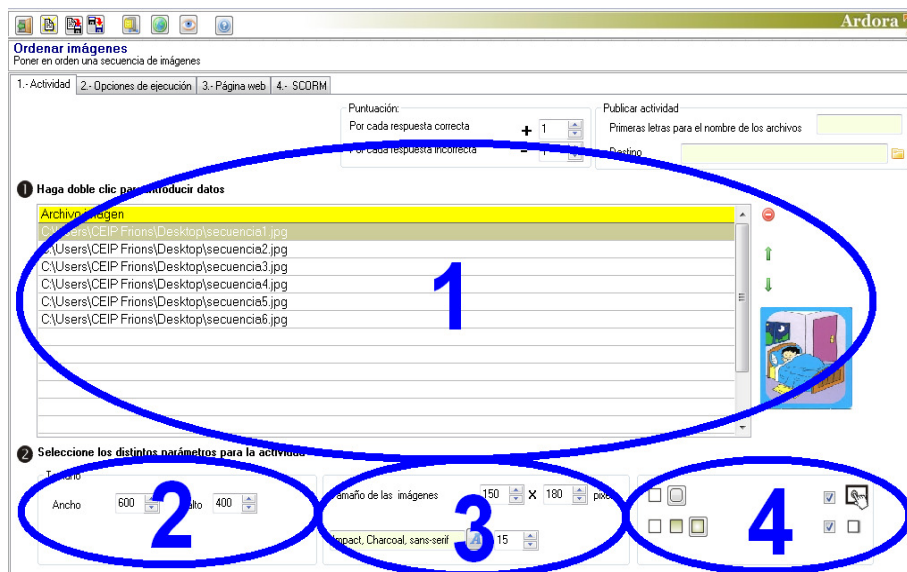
Ardora

Ordenar imágenes
Poner en orden una secuencia de imágenes

1.- Actividad | 2.- Opciones de ejecución | 3.- Página web | 4.- SCORM

Puntuación:
Por cada respuesta correcta + 1
Por cada respuesta incorrecta − 1

Publicar actividad
Primeras letras para el nombre de los archivos
Destino

❶ Haga doble clic par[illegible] introducir datos

Archivo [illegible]agen
C:\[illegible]\CEIP Frions\Desktop\secuencia1.jpg
C:\Users\CEIP Frions\Desktop\secuencia2.jpg
C:\Users\CEIP Frions\Desktop\secuencia3.jpg
C:\Users\CEIP Frions\Desktop\secuencia4.jpg
C:\Users\CEIP Frions\Desktop\secuencia5.jpg
C:\Users\CEIP Frions\Desktop\secuencia6.jpg

1

❷ Seleccione los distintos parámetros para la actividad

T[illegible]
Ancho 600 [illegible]lto 400

2

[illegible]amaño de las imágenes 150 X 180 pix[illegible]
Impact, Charcoal, sans-serif 15

3

4